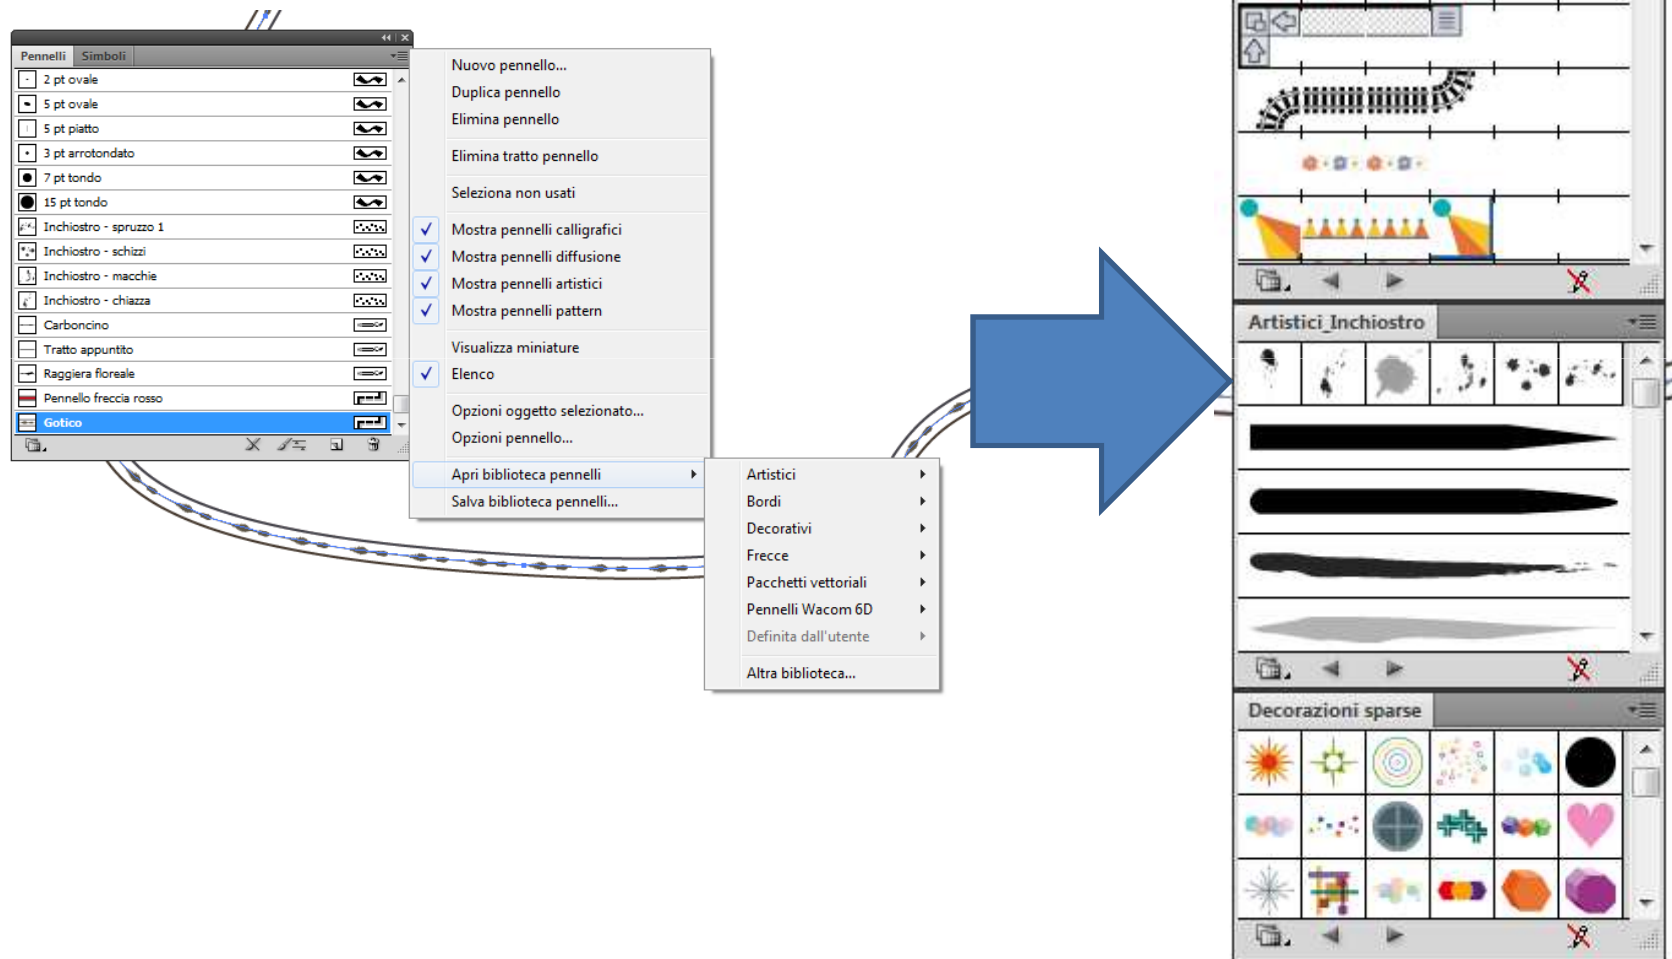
Pennelli Simboli

2 pt ovale
5 pt ovale
5 pt piatto
3 pt arrotondato
7 pt tondo
15 pt tondo
Inchiostro - spruzzo 1
Inchiostro - schizzi
Inchiostro - macchie
Inchiostro - chiazza
Carboncino
Tratto appuntito
Raggiera floreale
Pennello freccia rosso
Gotico

Nuovo pennello...
Duplica pennello
Elimina pennello
Elimina tratto pennello
Seleziona non usati
Mostra pennelli calligrafici
Mostra pennelli diffusione
Mostra pennelli artistici
Mostra pennelli pattern
Visualizza miniature
Elenco
Opzioni oggetto selezionato...
Opzioni pennello...
Apri biblioteca pennelli
Salva biblioteca pennelli...

Artistici
Bordi
Decorativi
Frecce
Pacchetti vettoriali
Pennelli Wacom 6D
Definita dall'utente
Altra biblioteca...

Artistici_Inchiostro

Decorazioni sparse